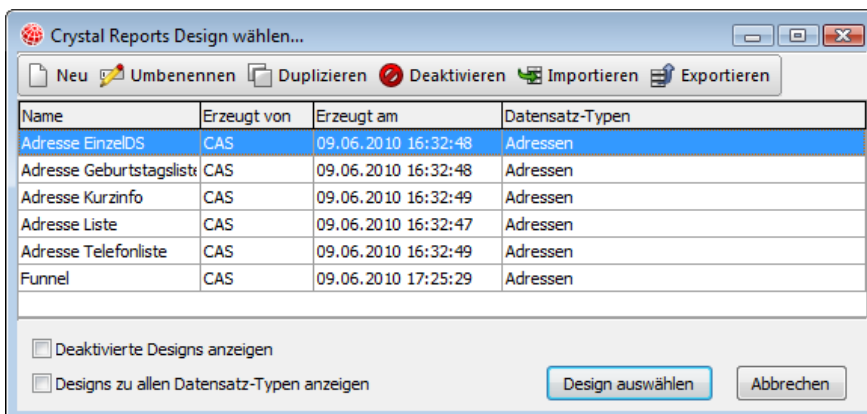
Crystal Reports Design wählen...

Neu Umbenennen Duplizieren Deaktivieren Importieren Exportieren

| Name | Erzeugt von | Erzeugt am | Datensatz-Typen |
|---|---|---|---|
| Adresse EinzelDS | CAS | 09.06.2010 16:32:48 | Adressen |
| Adresse Geburtstagsliste | CAS | 09.06.2010 16:32:48 | Adressen |
| Adresse Kurzinfo | CAS | 09.06.2010 16:32:49 | Adressen |
| Adresse Liste | CAS | 09.06.2010 16:32:47 | Adressen |
| Adresse Telefonliste | CAS | 09.06.2010 16:32:49 | Adressen |
| Funnel | CAS | 09.06.2010 17:25:29 | Adressen |

Deaktivierte Designs anzeigen

Designs zu allen Datensatz-Typen anzeigen

Design auswählen

Abbrechen